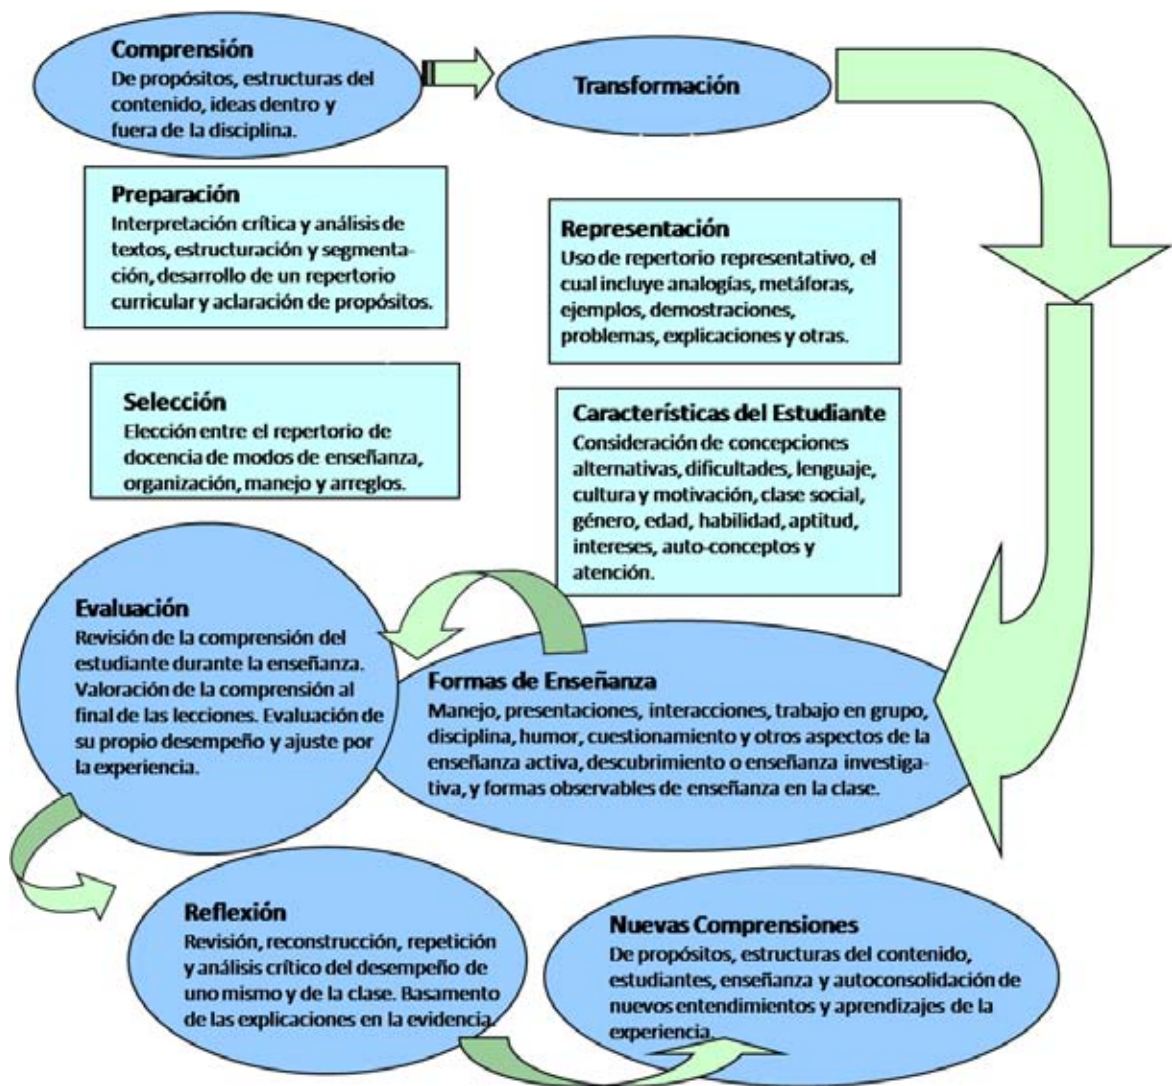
Comprensión
De propósitos, estructuras del contenido, ideas dentro y fuera de la disciplina.

Transformación

Preparación
Interpretación crítica y análisis de textos, estructuración y segmentación, desarrollo de un repertorio curricular y aclaración de propósitos.

Representación
Uso de repertorio representativo, el cual incluye analogías, metáforas, ejemplos, demostraciones, problemas, explicaciones y otras.

Selección
Elección entre el repertorio de docencia de modos de enseñanza, organización, manejo y arreglos.

Características del Estudiante
Consideración de concepciones alternativas, dificultades, lenguaje, cultura y motivación, clase social, género, edad, habilidad, aptitud, intereses, auto-conceptos y atención.

Evaluación
Revisión de la comprensión del estudiante durante la enseñanza. Valoración de la comprensión al final de las lecciones. Evaluación de su propio desempeño y ajuste por la experiencia.

Formas de Enseñanza
Manejo, presentaciones, interacciones, trabajo en grupo, disciplina, humor, cuestionamiento y otros aspectos de la enseñanza activa, descubrimiento o enseñanza investigativa, y formas observables de enseñanza en la clase.

Reflexión
Revisión, reconstrucción, repetición y análisis crítico del desempeño de uno mismo y de la clase. Basamento de las explicaciones en la evidencia.

Nuevas Comprensiones
De propósitos, estructuras del contenido, estudiantes, enseñanza y autoconsolidación de nuevos entendimientos y aprendizajes de la experiencia.